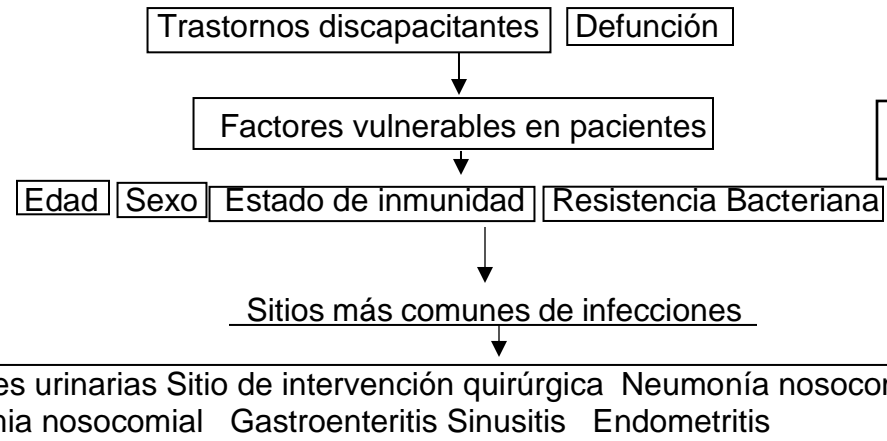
Trastornos discapacitantes
Defunción

Factores vulnerables en pacientes

Edad
Sexo
Estado de inmunidad
Resistencia Bacteriana

Sitios más comunes de infecciones

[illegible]es urinarias Sitio de intervención quirúrgica Neumonía nosocom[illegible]
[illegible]nia nosocomial Gastroenteritis Sinusitis Endometritis